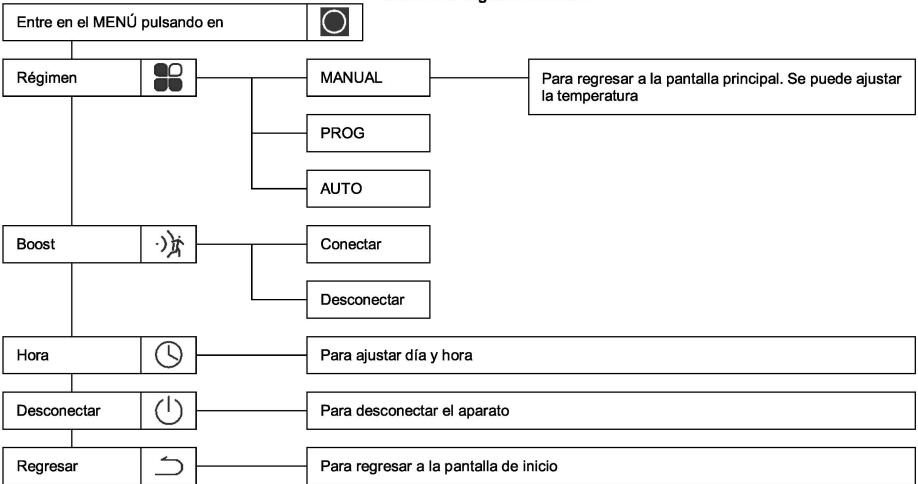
Entre en el MENÚ pulsando en

Régimen

MANUAL

Para regresar a la pantalla principal. Se puede ajustar la temperatura

PROG

AUTO

Boost

Conectar

Desconectar

Hora

Para ajustar día y hora

Desconectar

Para desconectar el aparato

Regresar

Para regresar a la pantalla de inicio